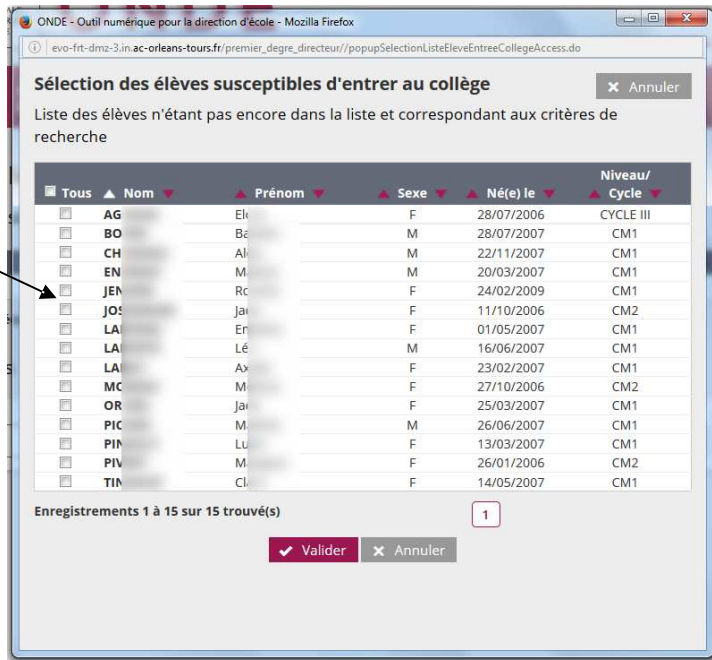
ONDE - Outil numérique pour la direction d'école - Mozilla Firefox

evo-frt-dmz-3.in.ac-orleans-tours.fr/premier_degre_directeur//popupSelectionListeEleveEntreeCollegeAccess.do

Sélection des élèves susceptibles d'entrer au collège

✖ Annuler

Liste des élèves n'étant pas encore dans la liste et correspondant aux critères de recherche

| Tous | Nom | Prénom | Sexe | Né(e) le | Niveau/ Cycle |
|---|---|---|---|---|---|
| | AG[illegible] | El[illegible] | F | 28/07/2006 | CYCLE III |
| | BO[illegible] | Ba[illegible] | M | 28/07/2007 | CM1 |
| | CH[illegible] | Al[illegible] | M | 22/11/2007 | CM1 |
| | EN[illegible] | M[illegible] | M | 20/03/2007 | CM1 |
| | JEN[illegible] | Ro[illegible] | F | 24/02/2009 | CM1 |
| | JOS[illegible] | Jac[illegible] | F | 11/10/2006 | CM2 |
| | LA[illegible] | En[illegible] | F | 01/05/2007 | CM1 |
| | LA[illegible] | Lé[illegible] | M | 16/06/2007 | CM1 |
| | LA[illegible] | Ax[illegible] | F | 23/02/2007 | CM1 |
| | MC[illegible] | M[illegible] | F | 27/10/2006 | CM2 |
| | OR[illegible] | Jac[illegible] | F | 25/03/2007 | CM1 |
| | PIC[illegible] | M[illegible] | M | 26/06/2007 | CM1 |
| | PIN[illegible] | Lu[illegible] | F | 13/03/2007 | CM1 |
| | PIV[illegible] | M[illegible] | F | 26/01/2006 | CM2 |
| | TIN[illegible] | Cl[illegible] | F | 14/05/2007 | CM1 |

Enregistrements 1 à 15 sur 15 trouvé(s)

1

✔ Valider ✖ Annuler